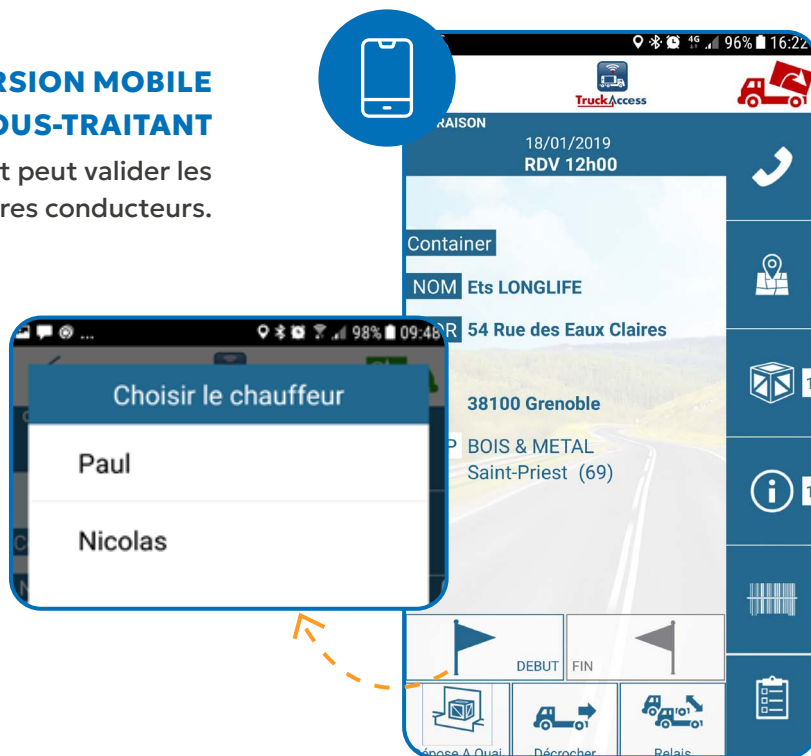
RSION MOBILE
OUS-TRAITANT

t peut valider les
res conducteurs.

96% 16:22

TruckAccess

RAISON
18/01/2019
RDV 12h00

Container
NOM Ets LONGLIFE
R 54 Rue des Eaux Claires

38100 Grenoble
P BOIS & METAL
Saint-Priest (69)

98% 09:46

Choisir le chauffeur

Paul

Nicolas

DEBUT FIN

épose A Quai Décrocher Relais